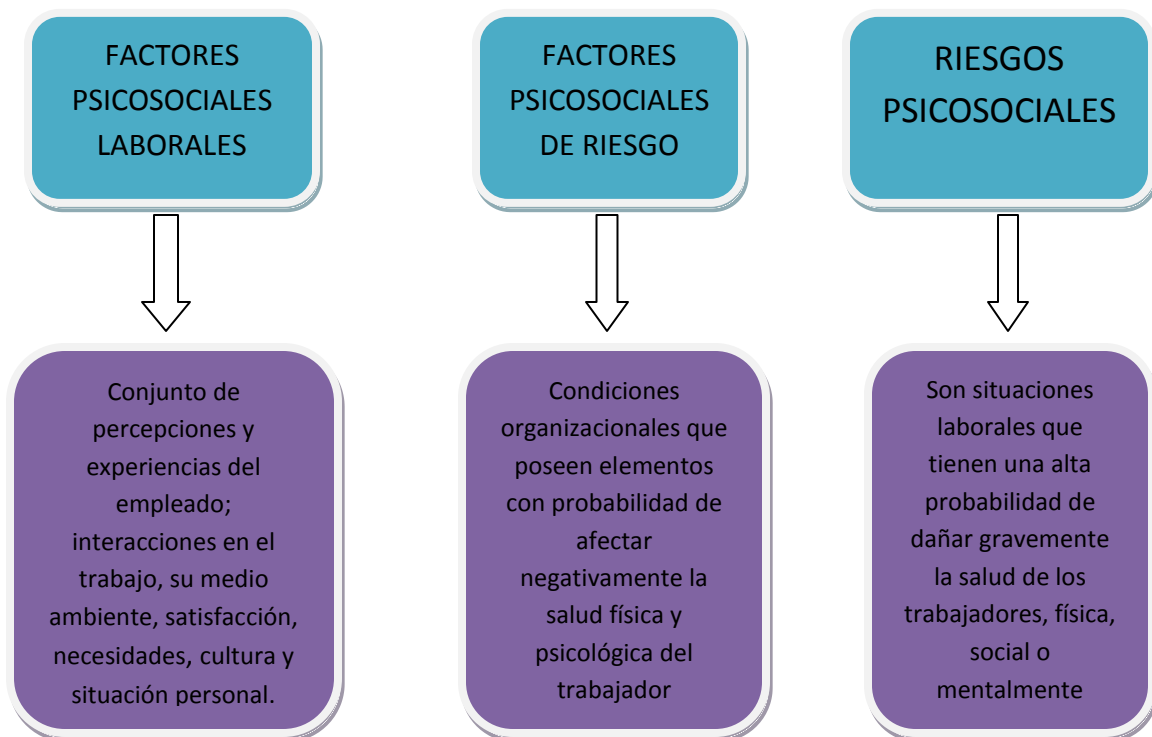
FACTORES PSICOSOCIALES LABORALES

Conjunto de percepciones y experiencias del empleado; interacciones en el trabajo, su medio ambiente, satisfacción, necesidades, cultura y situación personal.

FACTORES PSICOSOCIALES DE RIESGO

Condiciones organizacionales que poseen elementos con probabilidad de afectar negativamente la salud física y psicológica del trabajador

RIESGOS PSICOSOCIALES

Son situaciones laborales que tienen una alta probabilidad de dañar gravemente la salud de los trabajadores, física, social o mentalmente